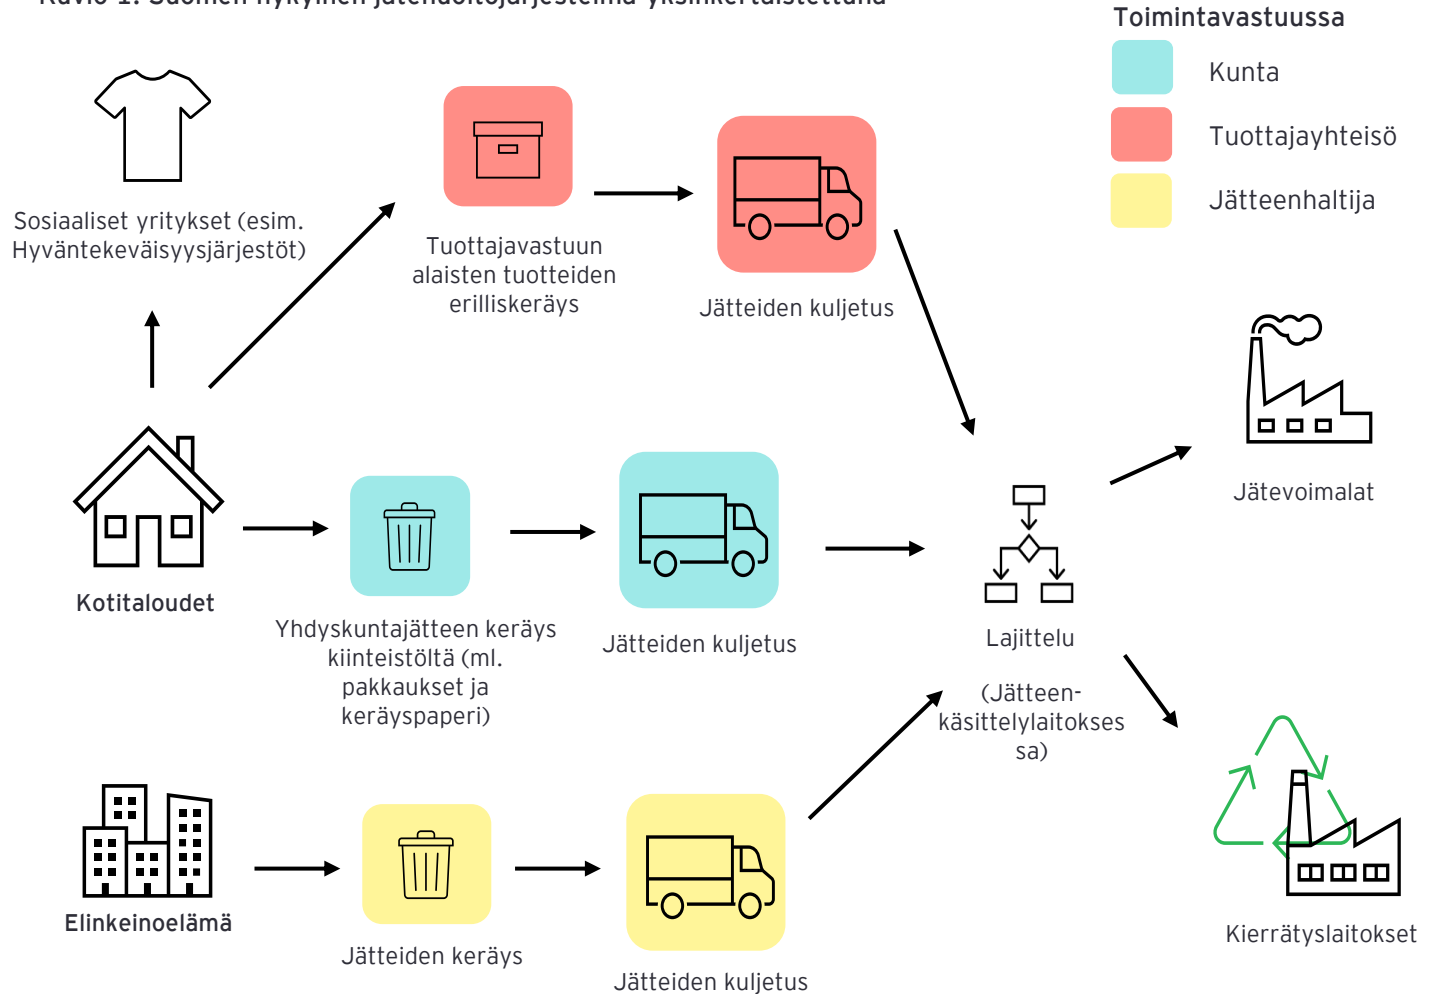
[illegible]

Toimintavastuussa

Kunta

Tuottajayhteisö

Jätteenhaltija

Sosiaaliset yritykset (esim. Hyväntekeväisyysjärjestöt)

Tuottajavastuun alaisten tuotteiden erilliskeräys

Jätteiden kuljetus

Jätevoimalat

Kotitaloudet

Yhdyskuntajätteen keräys kiinteistöltä (ml. pakkaukset ja keräyspaperi)

Jätteiden kuljetus

Lajittelu

(Jätteenkäsittelylaitoksessa)

Elinkeinoelämä

Jätteiden keräys

Jätteiden kuljetus

Kierrätyslaitokset